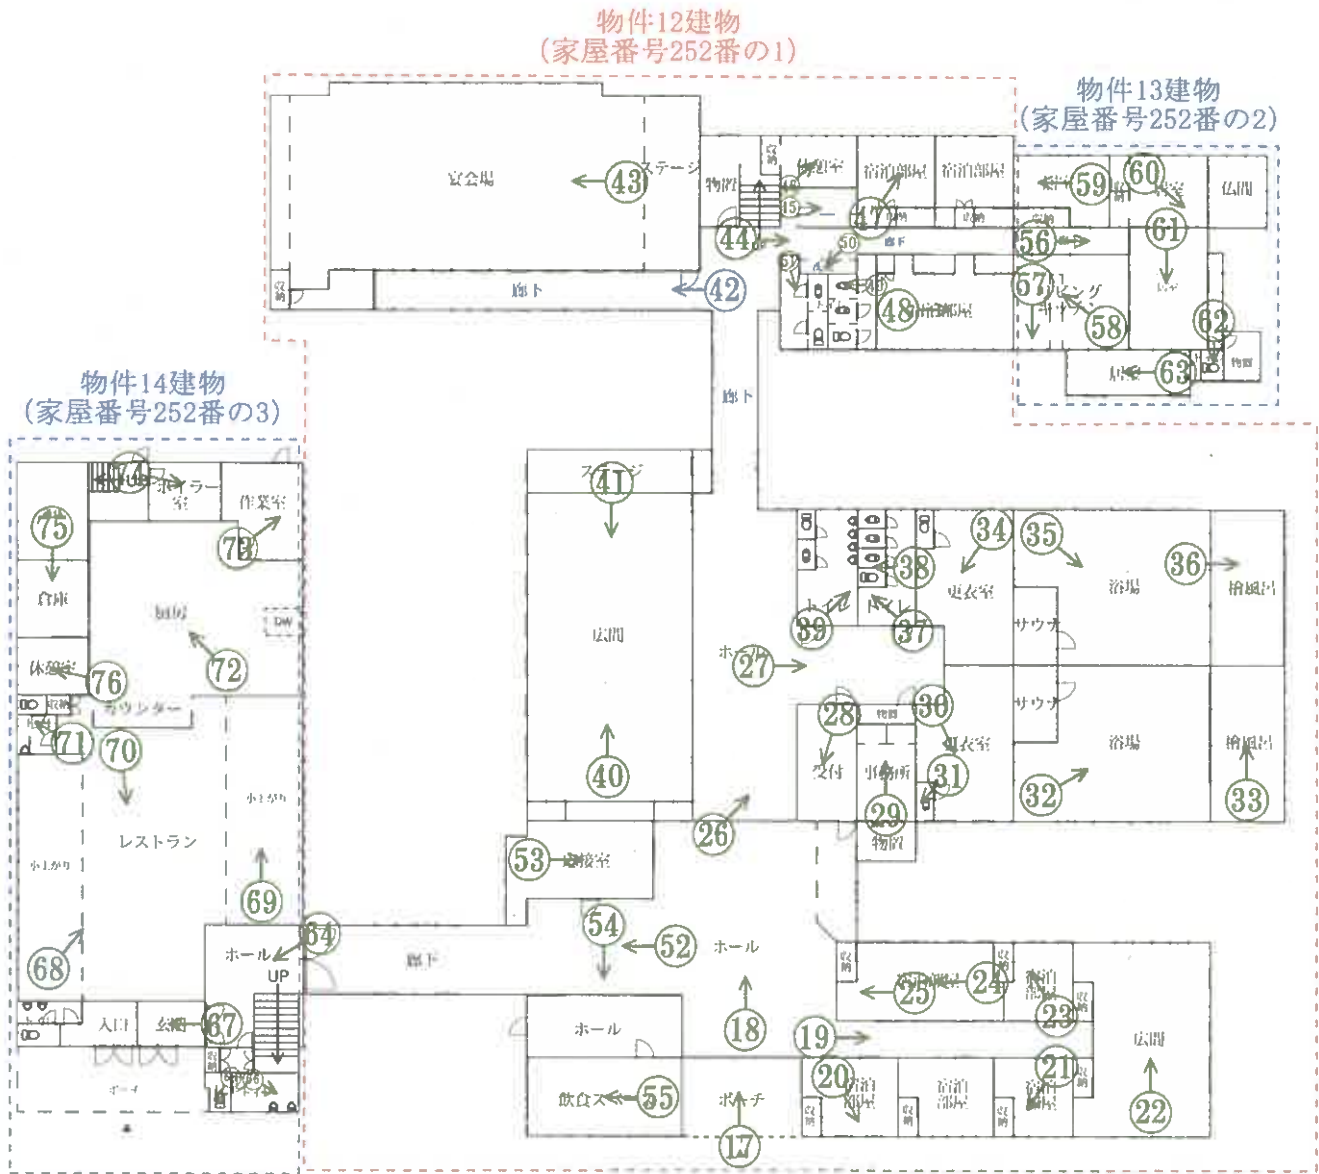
物件12建物
(家屋番号252番の1)

物件13建物
(家屋番号252番の2)

物件14建物
(家屋番号252番の3)

宴会場
43
ステージ
物置
44
45
46
収納
娯楽室
47
宿泊部屋
宿泊部屋
収納
廊下
50
51
49
48
宿泊部屋
42
廊下
収納

59
60
61
仏間
56
57
58
62
63
物置

廊下

74
ボイラー室
作業室
75
73
倉庫
厨房
DW
72
休憩室
76
71
70
カウンター
レストラン
小上がり
小上がり
69
68
ホール
64
UP
入口
玄関
67
66
65
ポーチ

ステージ
41
広間
40
ホール
27
34
35
36
38
更衣室
浴場
檜風呂
39
37
サウナ
サウナ
28
30
更衣室
受付
事務所
31
29
物置
浴場
32
檜風呂
33
26
53
応接室
54
52
ホール
廊下
25
24
23
広間
18
19
ホール
20
宿泊部屋
宿泊部屋
21
宿泊部屋
22
飲食スペース
55
ポーチ
17
収納
収納
収納
収納